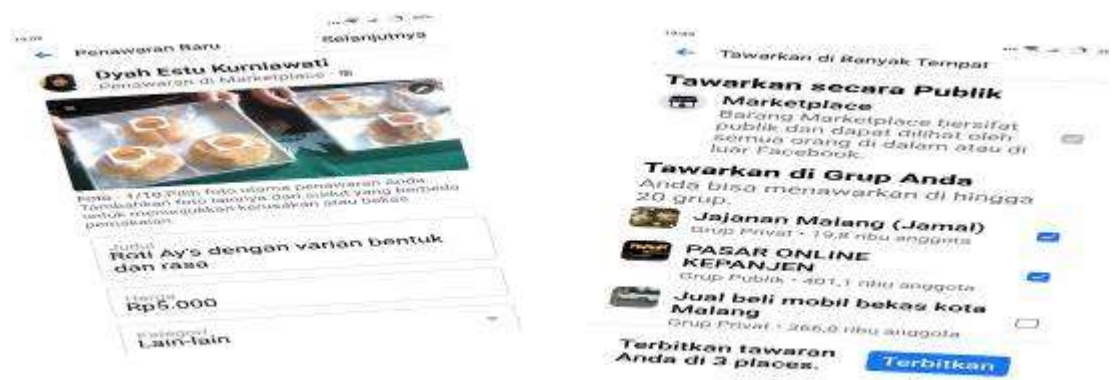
Penawaran Baru
Selanjutnya
Dyah Estu Kurniawati
Penawaran di Marketplace
Foto · 1/10 Pilih foto utama penawaran Anda. Tambahkan foto lainnya dari sudut yang berbeda untuk menunjukkan kerusakan atau bekas pemakaian.
Judul
Roti Ay's dengan varian bentuk dan rasa
Harga
Rp5.000
Kategori
Lain-lain

Tawarkan di Banyak Tempat
Tawarkan secara Publik
Marketplace
Barang Marketplace bersifat publik dan dapat dilihat oleh semua orang di dalam atau di luar Facebook.
Tawarkan di Grup Anda
Anda bisa menawarkan di hingga 20 grup.
Jajanan Malang (Jamal)
Grup Privat · 19,8 ribu anggota
PASAR ONLINE KEPANJEN
Grup Publik · 401,1 ribu anggota
Jual beli mobil bekas kota Malang
Grup Privat · 266,8 ribu anggota
Terbitkan tawaran Anda di 3 places.
Terbitkan